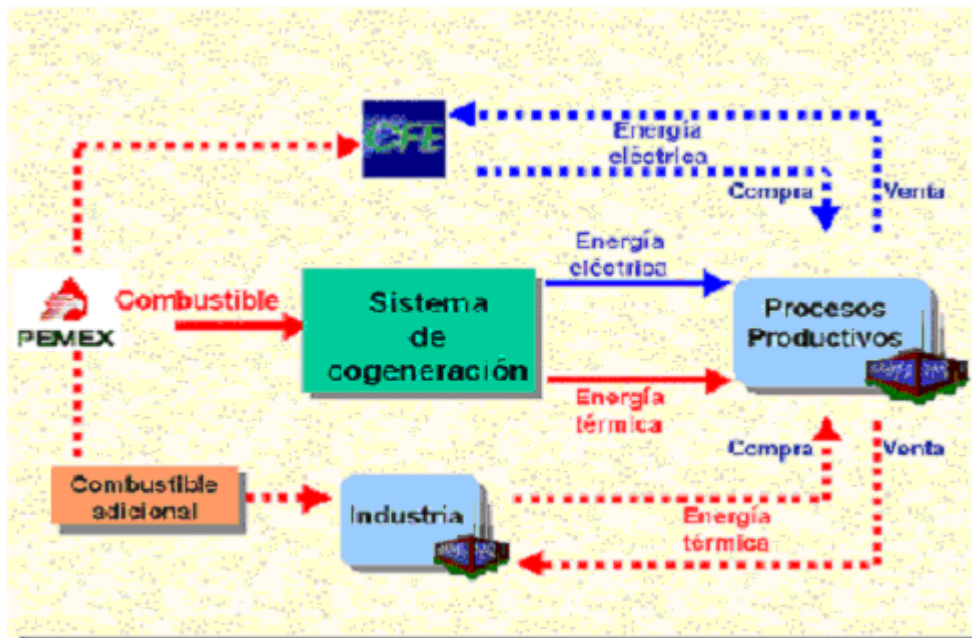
CFE

Energía eléctrica

Compra

Venta

PEMEX

Combustible

Sistema de cogeneración

Energía eléctrica

Energía térmica

Procesos Productivos

Compra

Venta

Combustible adicional

Industria

Energía térmica